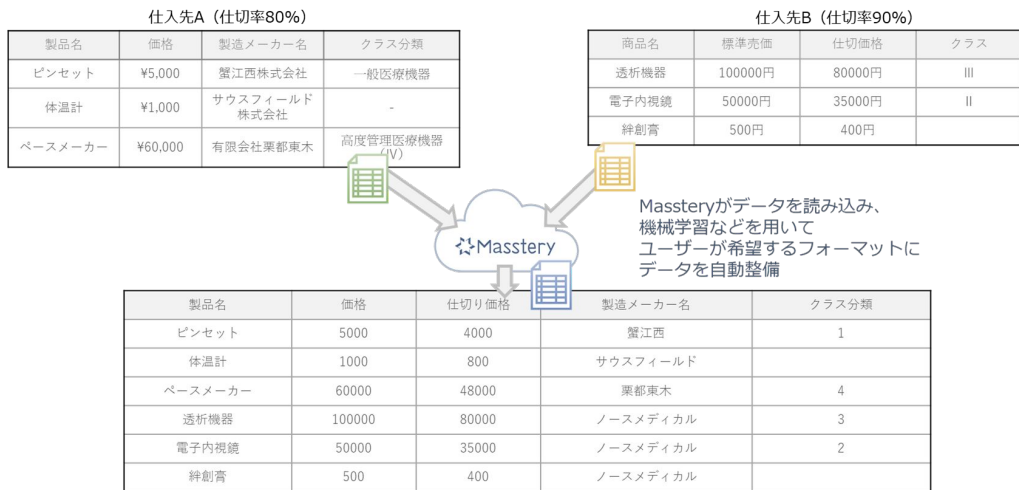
仕入先A（仕切率80%）

| 製品名 | 価格 | 製造メーカー名 | クラス分類 |
|---|---|---|---|
| ピンセット | ¥5,000 | 蟹江西株式会社 | 一般医療機器 |
| 体温計 | ¥1,000 | サウスフィールド株式会社 | - |
| ペースメーカー | ¥60,000 | 有限会社栗都東木 | 高度管理医療機器（IV） |

仕入先B（仕切率90%）

| 商品名 | 標準売価 | 仕切価格 | クラス |
|---|---|---|---|
| 透析機器 | 100000円 | 80000円 | III |
| 電子内視鏡 | 50000円 | 35000円 | II |
| 絆創膏 | 500円 | 400円 | |

Masstery

Massteryがデータを読み込み、機械学習などを用いてユーザーが希望するフォーマットにデータを自動整備

| 製品名 | 価格 | 仕切り価格 | 製造メーカー名 | クラス分類 |
|---|---|---|---|---|
| ピンセット | 5000 | 4000 | 蟹江西 | 1 |
| 体温計 | 1000 | 800 | サウスフィールド | |
| ペースメーカー | 60000 | 48000 | 栗都東木 | 4 |
| 透析機器 | 100000 | 80000 | ノースメディカル | 3 |
| 電子内視鏡 | 50000 | 35000 | ノースメディカル | 2 |
| 絆創膏 | 500 | 400 | ノースメディカル | |